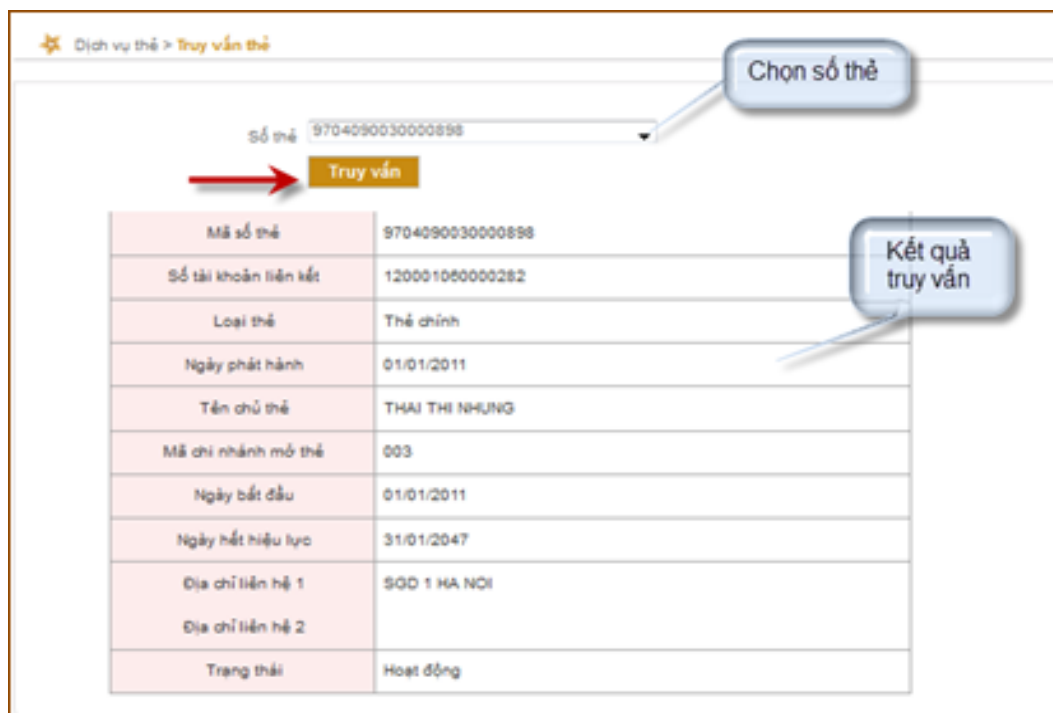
Dịch vụ thẻ > Truy vấn thẻ

Chọn số thẻ

Số thẻ 9704090030000898

Truy vấn

Kết quả truy vấn

| Mã số thẻ | 9704090030000898 |
|---|---|
| Số tài khoản liên kết | 120001060000282 |
| Loại thẻ | Thẻ chính |
| Ngày phát hành | 01/01/2011 |
| Tên chủ thẻ | THAI THI NHUNG |
| Mã chi nhánh mở thẻ | 003 |
| Ngày bắt đầu | 01/01/2011 |
| Ngày hết hiệu lực | 31/01/2047 |
| Địa chỉ liên hệ 1 Địa chỉ liên hệ 2 | SGD 1 HA NOI |
| Trạng thái | Hoạt động |